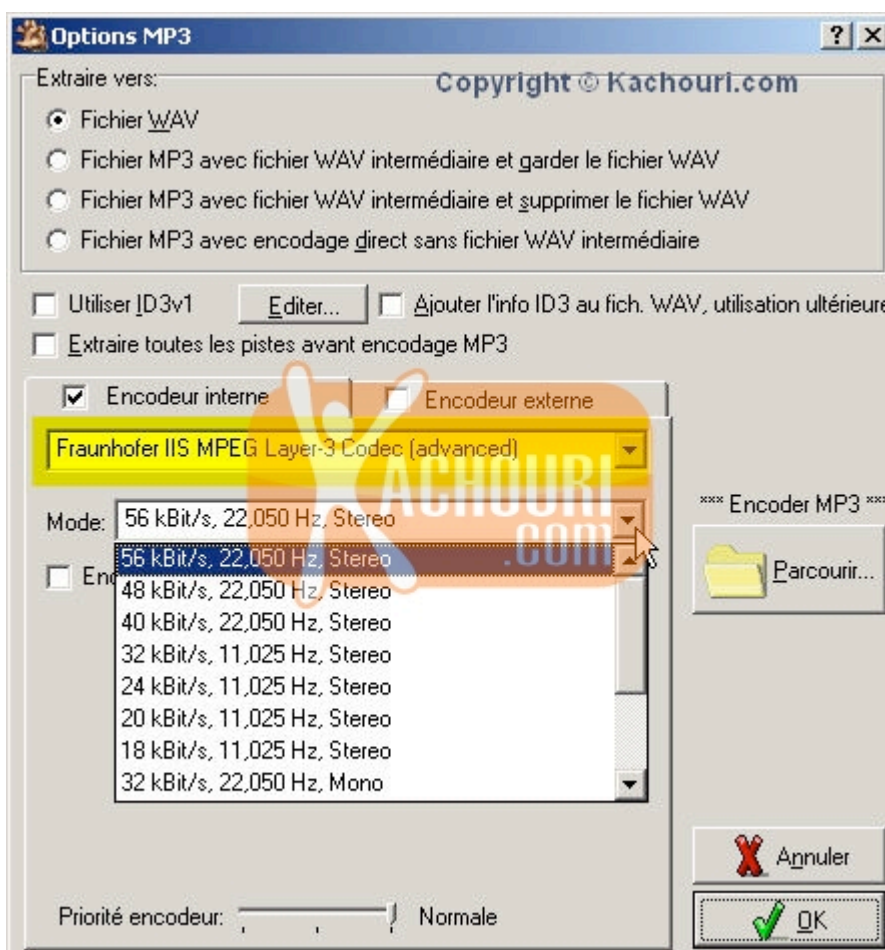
Options MP3

?

Extraire vers:

Copyright © Kachouri.com

Fichier WAV

Fichier MP3 avec fichier WAV intermédiaire et garder le fichier WAV

Fichier MP3 avec fichier WAV intermédiaire et supprimer le fichier WAV

Fichier MP3 avec encodage direct sans fichier WAV intermédiaire

Utiliser ID3v1

Editer...

Ajouter l'info ID3 au fich. WAV, utilisation ultérieure

Extraire toutes les pistes avant encodage MP3

Encodeur interne

Encodeur externe

Fraunhofer IIS MPEG Layer-3 Codec (advanced)

KACHOURI .COM

Mode: 56 kBit/s, 22,050 Hz, Stereo

56 kBit/s, 22,050 Hz, Stereo
48 kBit/s, 22,050 Hz, Stereo
40 kBit/s, 22,050 Hz, Stereo
32 kBit/s, 11,025 Hz, Stereo
24 kBit/s, 11,025 Hz, Stereo
20 kBit/s, 11,025 Hz, Stereo
18 kBit/s, 11,025 Hz, Stereo
32 kBit/s, 22,050 Hz, Mono

Enc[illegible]

*** Encoder MP3 ***

Parcourir...

Annuler

OK

Priorité encodeur:

Normale